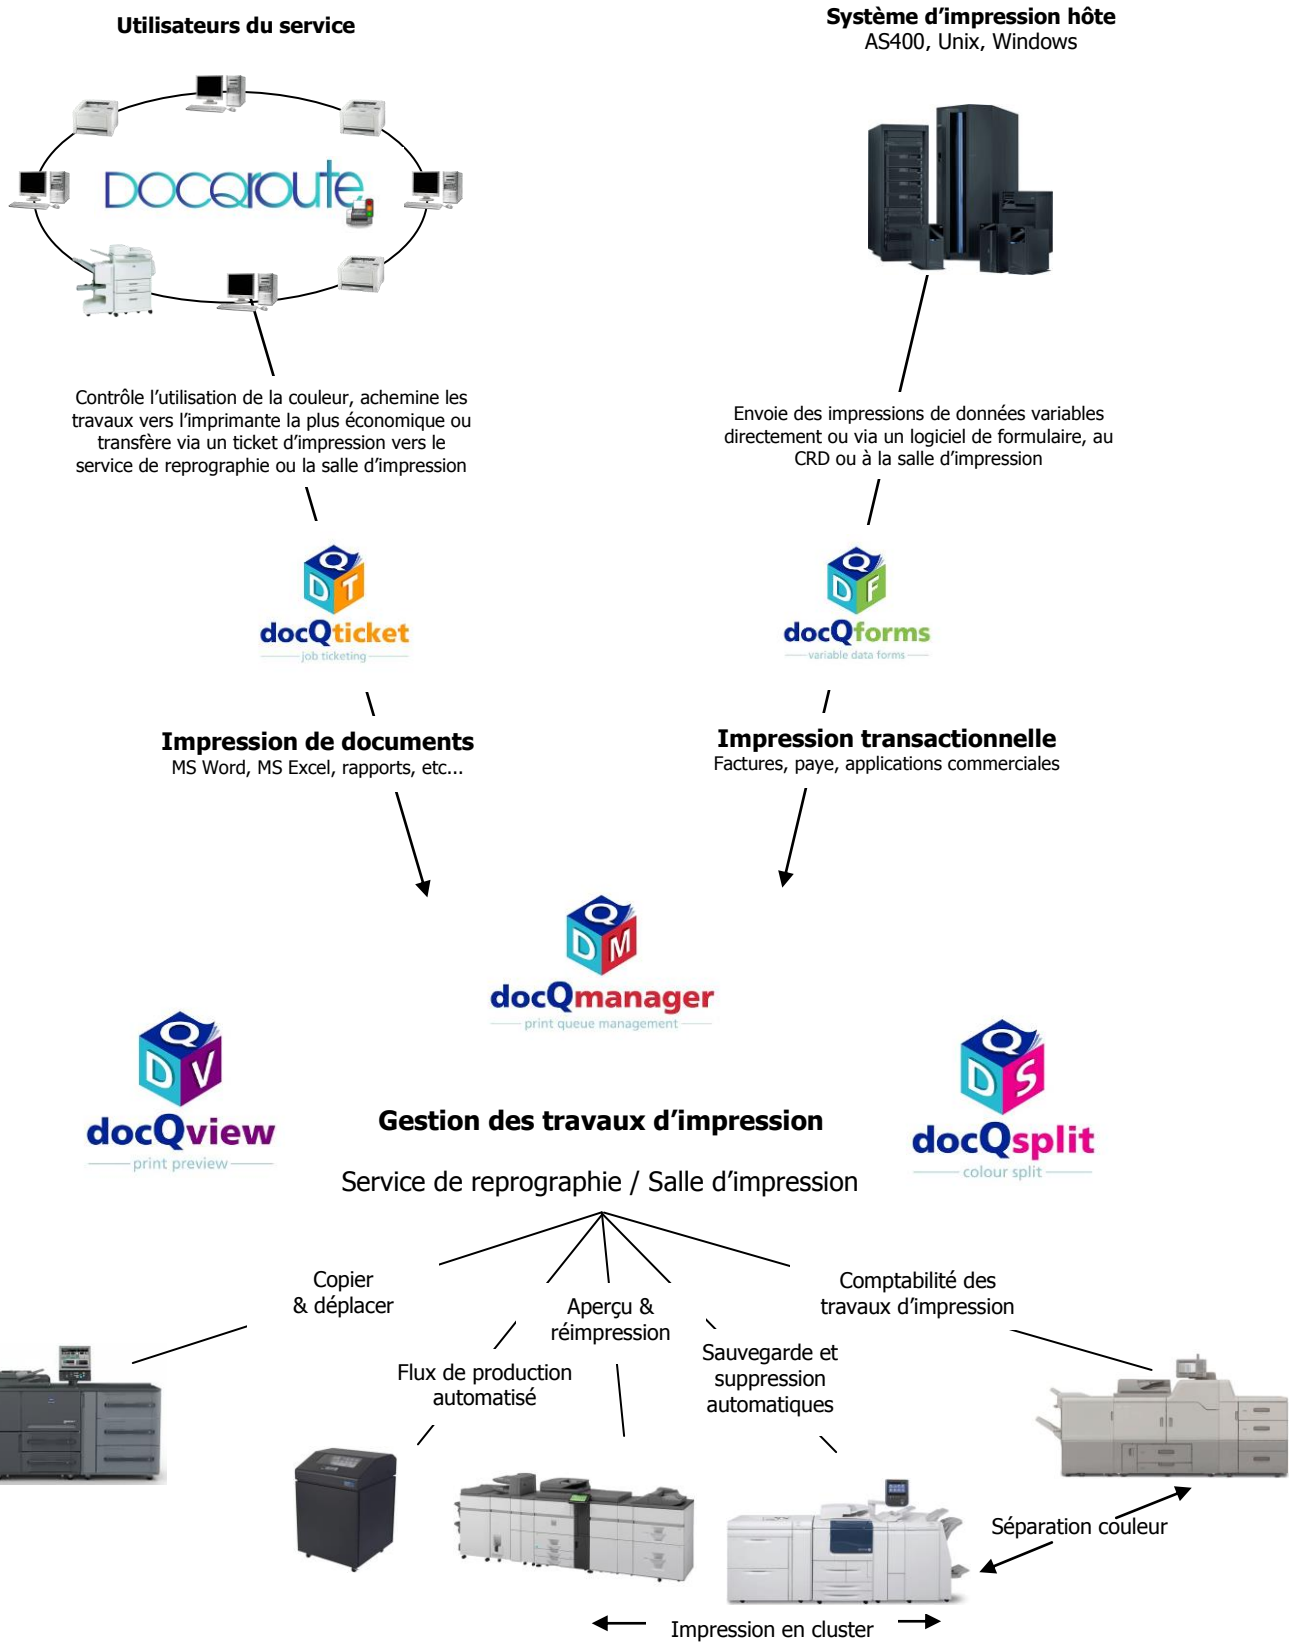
Utilisateurs du service

Système d'impression hôte
AS400, Unix, Windows

DOCQROUTE

Contrôle l'utilisation de la couleur, achemine les travaux vers l'imprimante la plus économique ou transfère via un ticket d'impression vers le service de reprographie ou la salle d'impression

Envoie des impressions de données variables directement ou via un logiciel de formulaire, au CRD ou à la salle d'impression

Q D T
docQticket
job ticketing

Q D F
docQforms
variable data forms

Impression de documents
MS Word, MS Excel, rapports, etc...

Impression transactionnelle
Factures, paye, applications commerciales

Q D M
docQmanager
print queue management

Q D V
docQview
print preview

Gestion des travaux d'impression

Q D S
docQsplit
colour split

Service de reprographie / Salle d'impression

Copier & déplacer

Aperçu & réimpression

Comptabilité des travaux d'impression

Flux de production automatisé

Sauvegarde et suppression automatiques

Séparation couleur

Impression en cluster